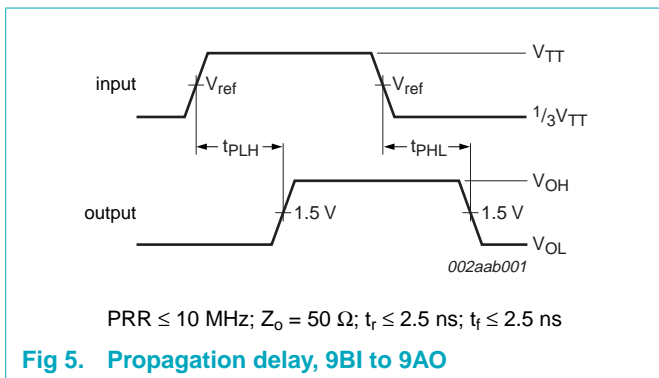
$V_{TT}$

input

$V_{ref}$

$V_{ref}$

$^1/_3V_{TT}$

$t_{PLH}$

$t_{PHL}$

$V_{OH}$

output

1.5 V

1.5 V

$V_{OL}$

002aab001

PRR ≤ 10 MHz; $Z_o$ = 50 Ω; $t_r$ ≤ 2.5 ns; $t_f$ ≤ 2.5 ns

Fig 5. Propagation delay, 9BI to 9AO